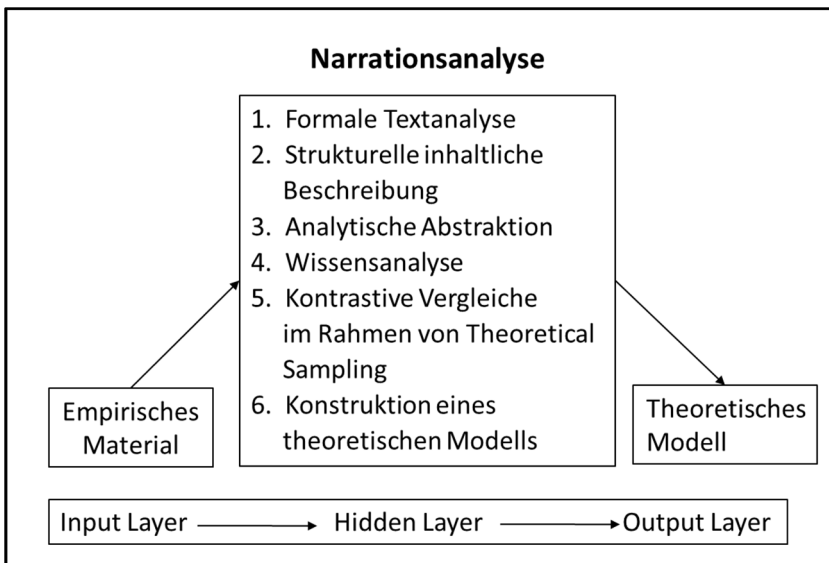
**Narrationsanalyse**

1. Formale Textanalyse
2. Strukturelle inhaltliche Beschreibung
3. Analytische Abstraktion
4. Wissensanalyse
5. Kontrastive Vergleiche im Rahmen von Theoretical Sampling
6. Konstruktion eines theoretischen Modells

Empirisches Material

Theoretisches Modell

Input Layer → Hidden Layer → Output Layer